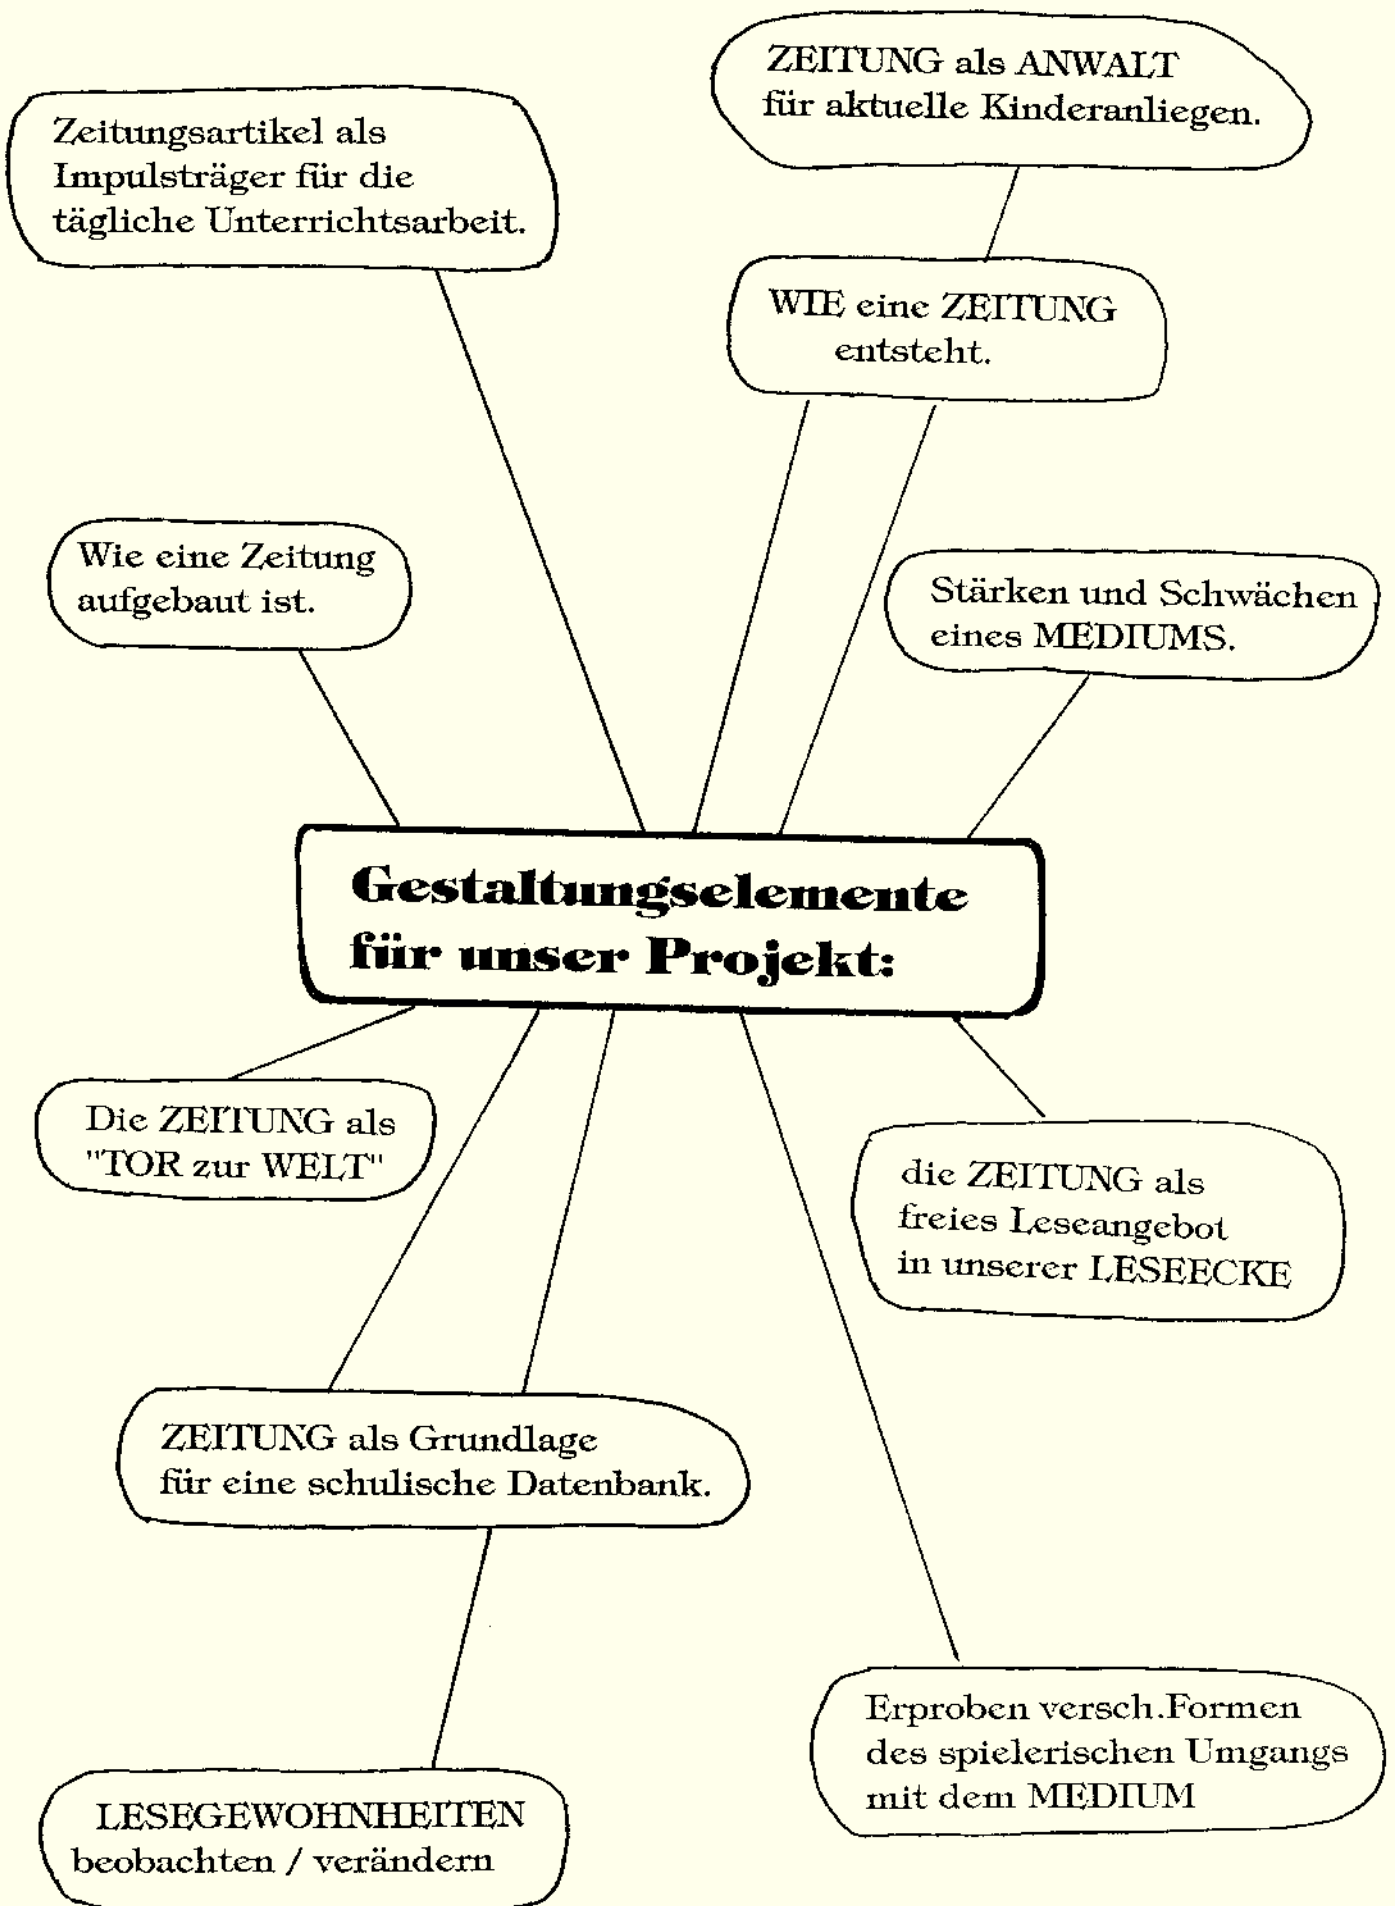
ZEITUNG als ANWALT für aktuelle Kinderanliegen.

Zeitungsartikel als Impulsträger für die tägliche Unterrichtsarbeit.

WIE eine ZEITUNG entsteht.

Wie eine Zeitung aufgebaut ist.

Stärken und Schwächen eines MEDIUMS.

Gestaltungselemente für unser Projekt:

Die ZEITUNG als "TOR zur WELT"

die ZEITUNG als freies Leseangebot in unserer LESEECKE

ZEITUNG als Grundlage für eine schulische Datenbank.

Erproben versch.Formen des spielerischen Umgangs mit dem MEDIUM

LESEGEWOHNHEITEN beobachten / verändern